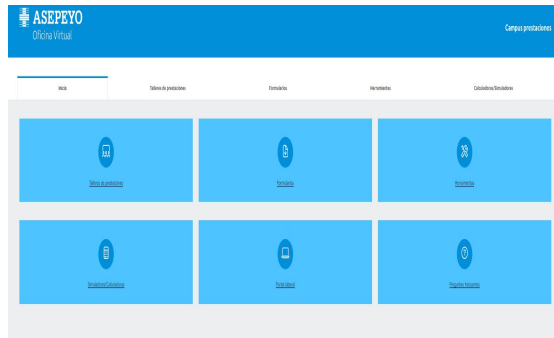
ASEPEYO
Oficina Virtual

Campus prestaciones

Inicio
Talleres de prestaciones
Formularios
Herramientas
Calculadoras/Simuladores

Talleres de prestaciones
Formularios
Herramientas
Simuladores/Calculadoras
Portal laboral
Preguntas frecuentes